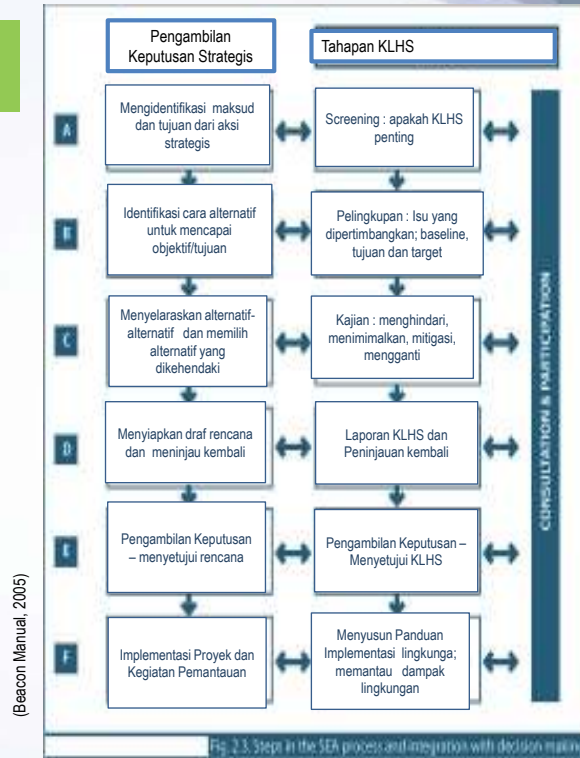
Pengambilan Keputusan Strategis

Tahapan KLHS

A

Mengidentifikasi maksud dan tujuan dari aksi strategis

Screening : apakah KLHS penting

B

Identifikasi cara alternatif untuk mencapai objektif/tujuan

Pelingkupan : Isu yang dipertimbangkan; baseline, tujuan dan target

C

Menyelaraskan alternatif-alternatif dan memilih alternatif yang dikehendaki

Kajian : menghindari, menimimalkan, mitigasi, mengganti

D

Menyiapkan draf rencana dan meninjau kembali

Laporan KLHS dan Peninjauan kembali

E

Pengambilan Keputusan – menyetujui rencana

Pengambilan Keputusan – Menyetujui KLHS

F

Implementasi Proyek dan Kegiatan Pemantauan

Menyusun Panduan Implementasi lingkunga; memantau dampak lingkungan

CONSULTATION & PARTICIPATION

(Beacon Manual, 2005)

Fig. 2.3. Steps in the SEA process and integration with decision making